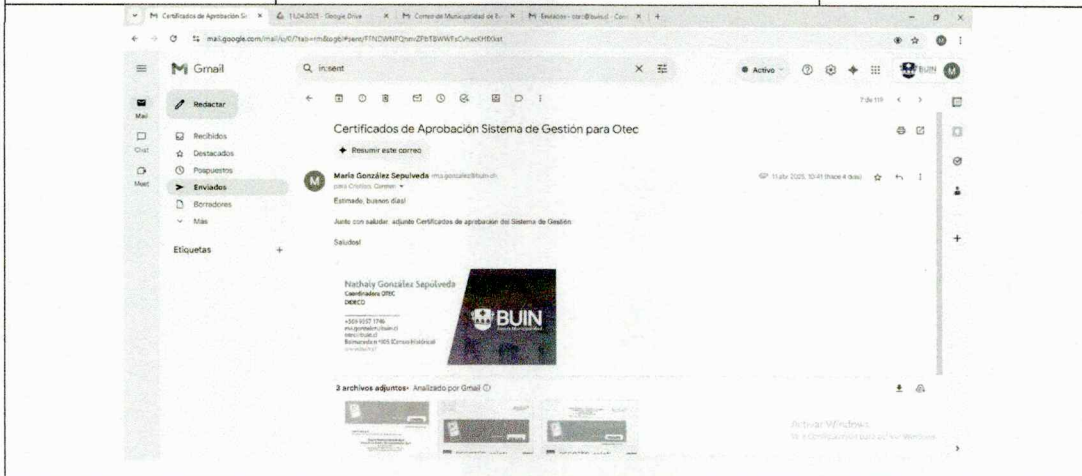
M Certificados de Aprobación Si × 11.24.2025 - Google Drive × M Correo de Municipalidad de B × M Enviados - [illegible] × +

mail.google.com/mail/u/0/?tab=rm&ogbl#sent/FMfcgzQ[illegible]

Gmail

Q in:sent

Activo

BUIN

Mail

Chat

Meet

Redactar

Recibidos

Destacados

Pospuestos

Enviados

Borradores

Más

Etiquetas +

7 de 119

Certificados de Aprobación Sistema de Gestión para Otec

Resumir este correo

Maria González Sepulveda <ma.gonzalez@buin.cl>

para Cristian, Carmen

11 abr 2025, 10:41 (hace 4 días)

Estimado, buenos días!

Junto con saludar, adjunto Certificados de aprobación del Sistema de Gestión.

Saludos!

Nathaly González Sepulveda
Coordinadora OTEC
DIDECO

+569 9057 1746
ma.gonzalez@buin.cl
otec@buin.cl
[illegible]

BUIN
Ilustre Municipalidad

2 archivos adjuntos · Analizado por Gmail

Activar Windows
Ve a Configuración para activar Windows.